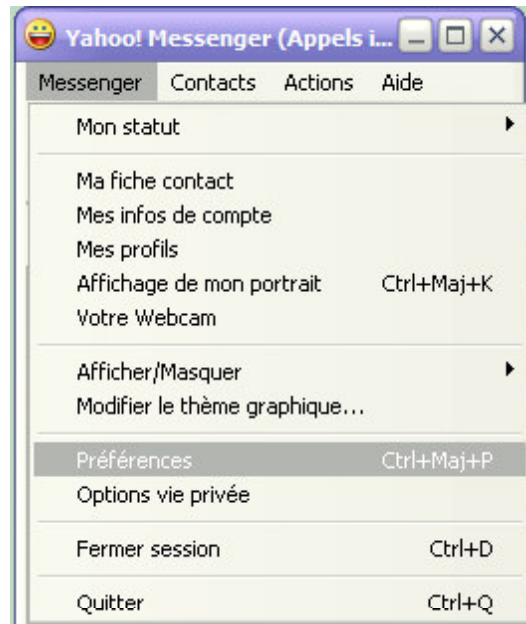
Yahoo! Messenger (Appels i...

Messenger Contacts Actions Aide

Mon statut

Ma fiche contact
Mes infos de compte
Mes profils
Affichage de mon portrait Ctrl+Maj+K
Votre Webcam

Afficher/Masquer
Modifier le thème graphique...

Préférences Ctrl+Maj+P
Options vie privée

Fermer session Ctrl+D

Quitter Ctrl+Q